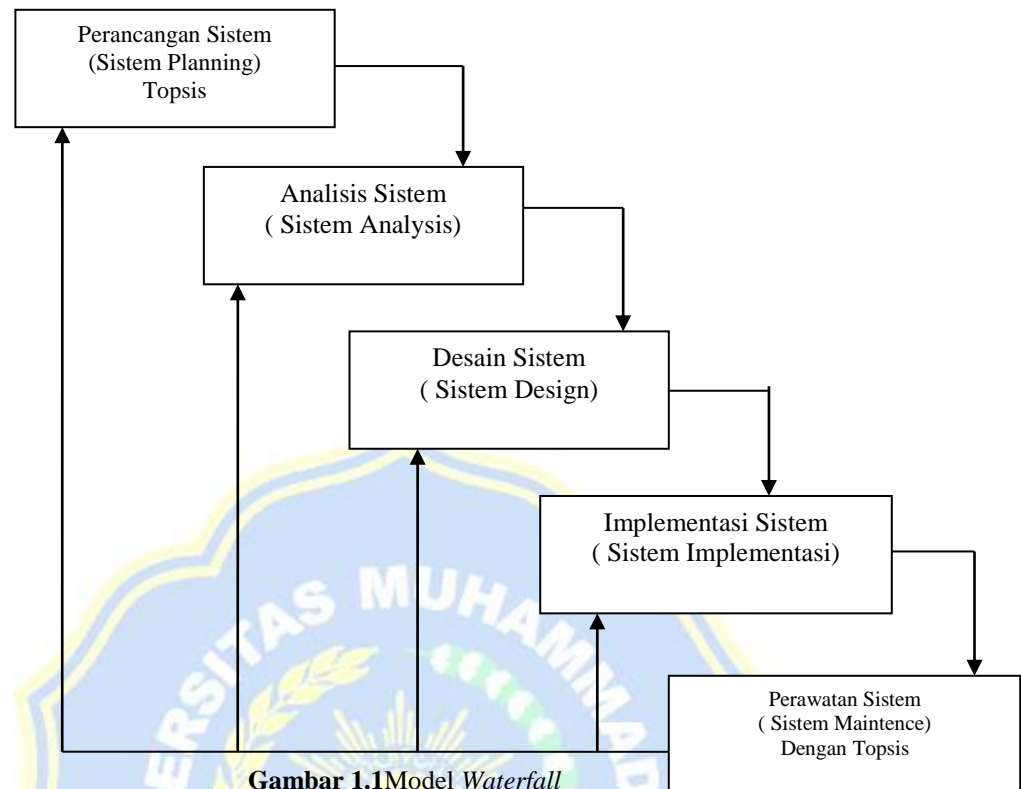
Perancangan Sistem
(Sistem Planning)
Topsis

Analisis Sistem
( Sistem Analysis)

Desain Sistem
( Sistem Design)

Implementasi Sistem
( Sistem Implementasi)

Perawatan Sistem
( Sistem Maintence)
Dengan Topsis

RSITAS MUHAMMAD

**Gambar 1.1**Model *Waterfall*